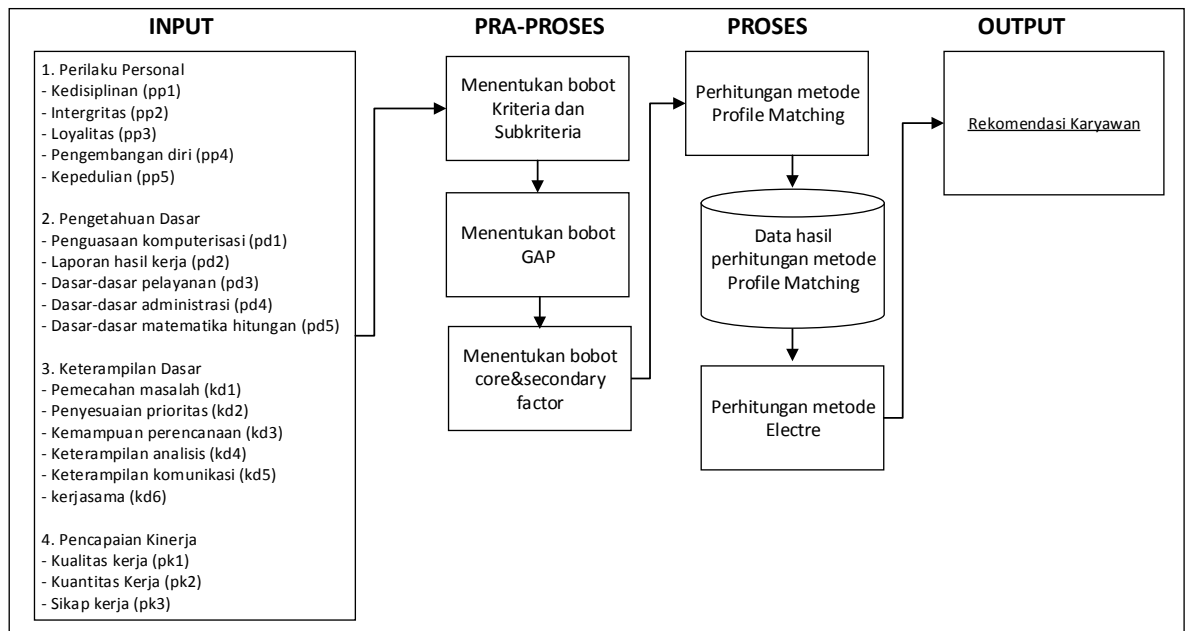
INPUT

1. Perilaku Personal
- Kedisiplinan (pp1)
- Intergritas (pp2)
- Loyalitas (pp3)
- Pengembangan diri (pp4)
- Kepedulian (pp5)

2. Pengetahuan Dasar
- Penguasaan komputerisasi (pd1)
- Laporan hasil kerja (pd2)
- Dasar-dasar pelayanan (pd3)
- Dasar-dasar administrasi (pd4)
- Dasar-dasar matematika hitungan (pd5)

3. Keterampilan Dasar
- Pemecahan masalah (kd1)
- Penyesuaian prioritas (kd2)
- Kemampuan perencanaan (kd3)
- Keterampilan analisis (kd4)
- Keterampilan komunikasi (kd5)
- kerjasama (kd6)

4. Pencapaian Kinerja
- Kualitas kerja (pk1)
- Kuantitas Kerja (pk2)
- Sikap kerja (pk3)

PRA-PROSES

Menentukan bobot Kriteria dan Subkriteria

Menentukan bobot GAP

Menentukan bobot core&secondary factor

PROSES

Perhitungan metode Profile Matching

Data hasil perhitungan metode Profile Matching

Perhitungan metode Electre

OUTPUT

Rekomendasi Karyawan